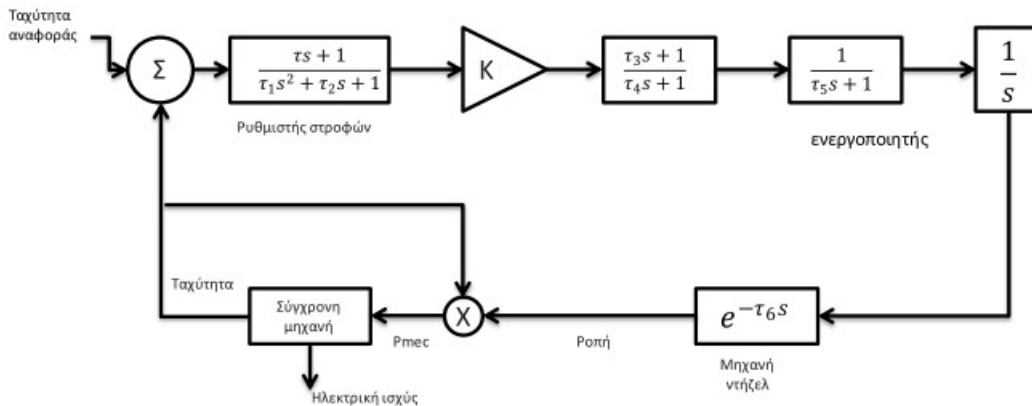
Ταχύτητα αναφοράς

Σ

$\frac{\tau s+1}{\tau_1 s^2+\tau_2 s+1}$

Ρυθμιστής στροφών

K

$\frac{\tau_3 s+1}{\tau_4 s+1}$

$\frac{1}{\tau_5 s+1}$

ενεργοποιητής

$\frac{1}{s}$

Ταχύτητα

Σύγχρονη μηχανή

Pmec

X

Ροπή

$e^{-\tau_6 s}$

Μηχανή ντήζελ

Ηλεκτρική ισχύς